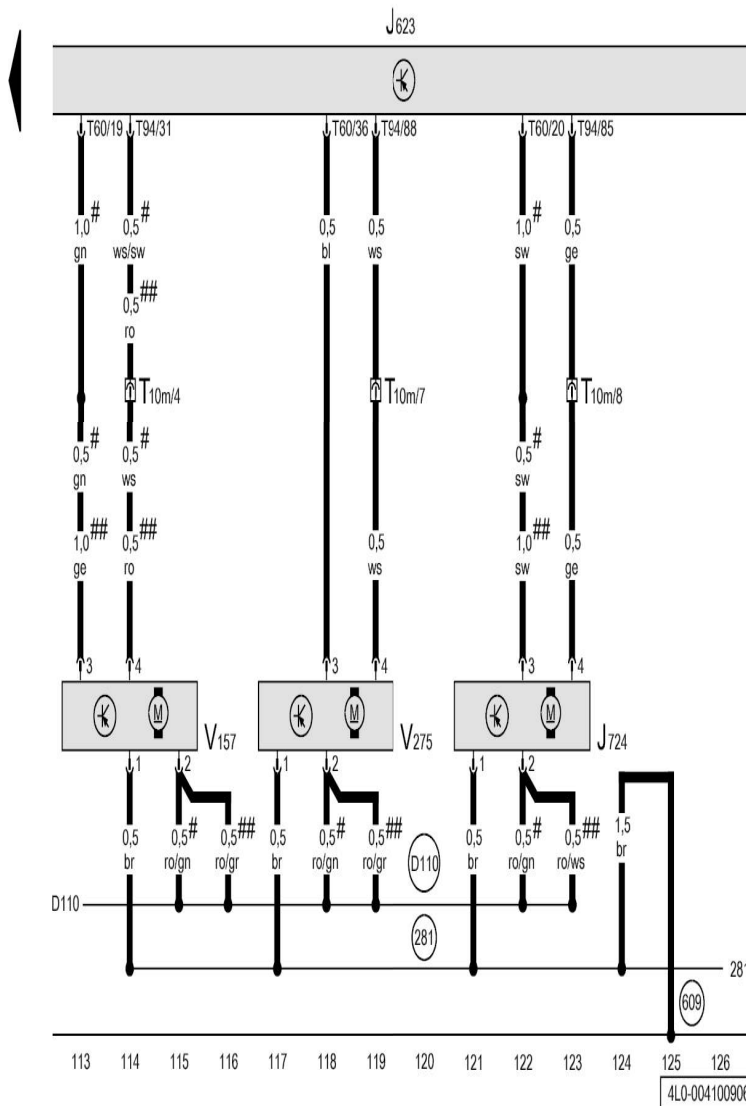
$J_{623}$

T60/19 T94/31 T60/36 T94/88 T60/20 T94/85

1,0# gn 0,5# ws/sw 0,5 bl 0,5 ws 1,0# sw 0,5 ge

0,5## ro

$T_{10m/4}$ $T_{10m/7}$ $T_{10m/8}$

0,5# gn 0,5# ws 0,5# sw

1,0## ge 0,5## ro 0,5 ws 1,0## sw 0,5 ge

3 4 3 4 3 4

M M M

$V_{157}$ $V_{275}$ $J_{724}$

1 2 1 2 1 2

0,5 br 0,5# ro/gn 0,5## ro/gr 0,5 br 0,5# ro/gn 0,5## ro/gr D110 0,5 br 0,5# ro/gn 0,5## ro/ws 1,5 br

D110

281

281

609

113 114 115 116 117 118 119 120 121 122 123 124 125 126

4L0-00410090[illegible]